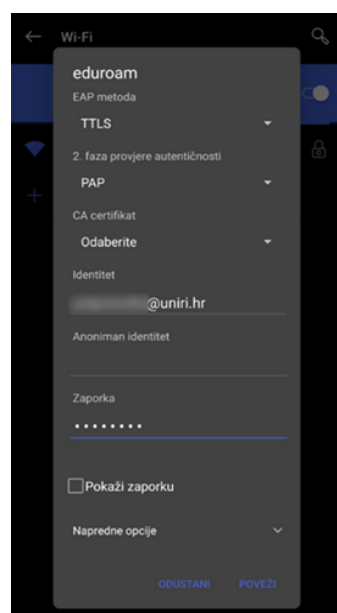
Wi-Fi

eduroam

EAP metoda

TTLS

2. faza provjere autentičnosti

PAP

CA certifikat

Odaberite

Identitet

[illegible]@uniri.hr

Anoniman identitet

Zaporka

••••••••

Pokaži zaporku

Napredne opcije

ODUSTANI POVEŽI